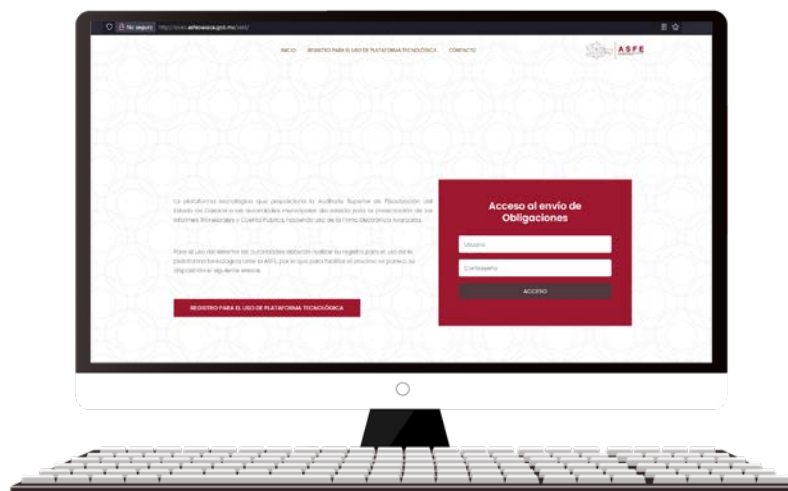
No seguro https://www.asfeoaxaca.gob.mx/seel/

INICIO REGISTRO PARA EL USO DE PLATAFORMA TECNOLÓGICA CONTACTO

ASFE

La plataforma tecnológica que proporciona la Auditoría Superior de Fiscalización del Estado de Oaxaca a las autoridades municipales del estado para la presentación de los Informes Trimestrales y Cuenta Pública, haciendo uso de la Firma Electrónica Avanzada.

Para el uso del sistema las autoridades deberán realizar su registro para el uso de la plataforma tecnológica ante la ASFE, por lo que para facilitar el proceso se pone a su disposición el siguiente enlace.

REGISTRO PARA EL USO DE PLATAFORMA TECNOLÓGICA

Acceso al envío de Obligaciones

Usuario

Contraseña

ACCESO